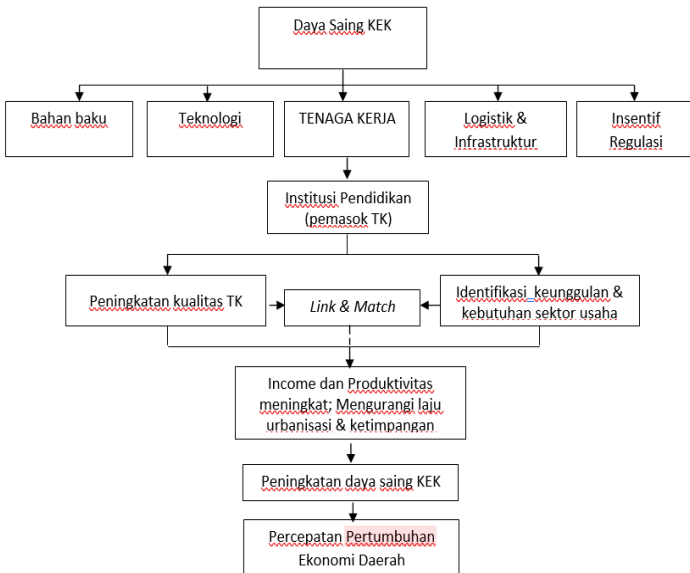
Daya Saing KEK

Bahan baku

Teknologi

TENAGA KERJA

Logistik & Infrastruktur

Insentif Regulasi

Institusi Pendidikan (pemasok TK)

Peningkatan kualitas TK

Link & Match

Identifikasi keunggulan & kebutuhan sektor usaha

Income dan Produktivitas meningkat; Mengurangi laju urbanisasi & ketimpangan

Peningkatan daya saing KEK

Percepatan Pertumbuhan Ekonomi Daerah